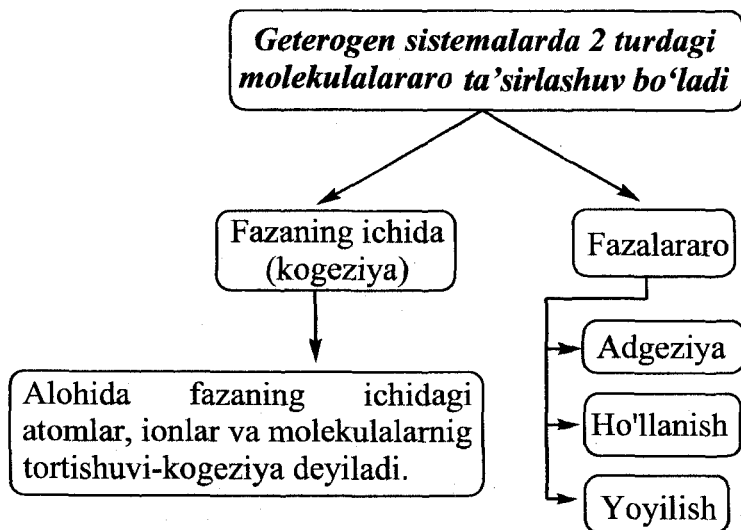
Geterogen sistemalarda 2 turdagi molekulalararo ta'sirlashuv bo'ladi

Fazaning ichida (kogeziya)

Fazalararo

Alohida fazaning ichidagi atomlar, ionlar va molekulalarnig tortishuvi-kogeziya deyiladi.

Adgeziya

Ho'llanish

Yoyilish